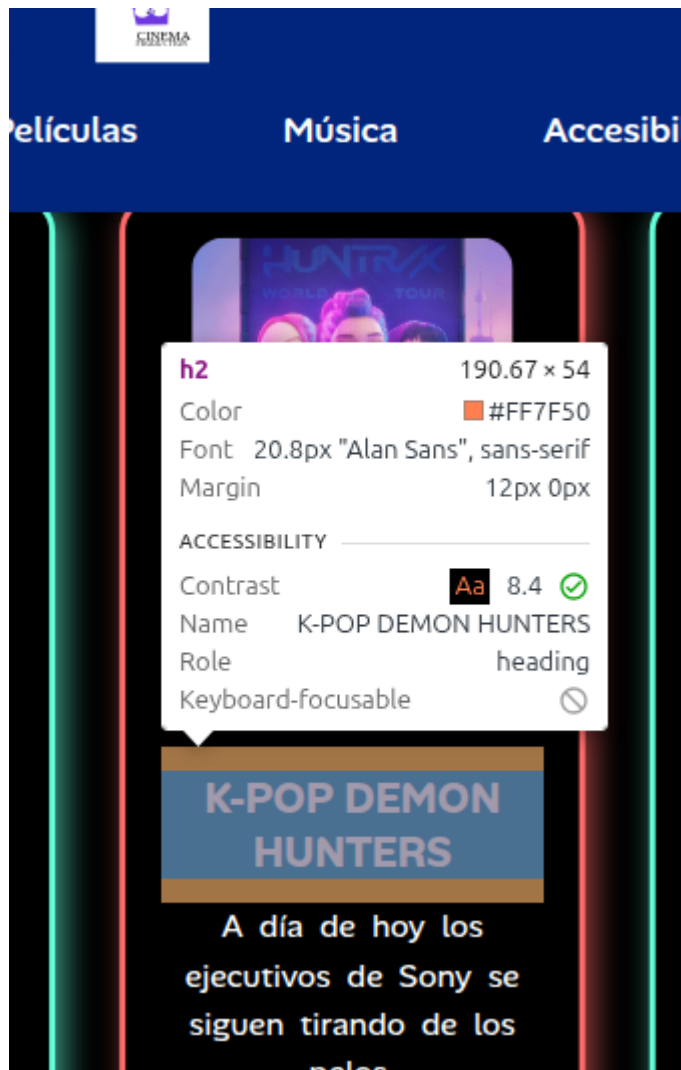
CINEMA

elículas Música Accesibi

HUNTR/X WORLD TOUR

h2 190.67 × 54
Color #FF7F50
Font 20.8px "Alan Sans", sans-serif
Margin 12px 0px

ACCESSIBILITY
Contrast Aa 8.4
Name K-POP DEMON HUNTERS
Role heading
Keyboard-focusable

K-POP DEMON HUNTERS

A día de hoy los ejecutivos de Sony se siguen tirando de los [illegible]